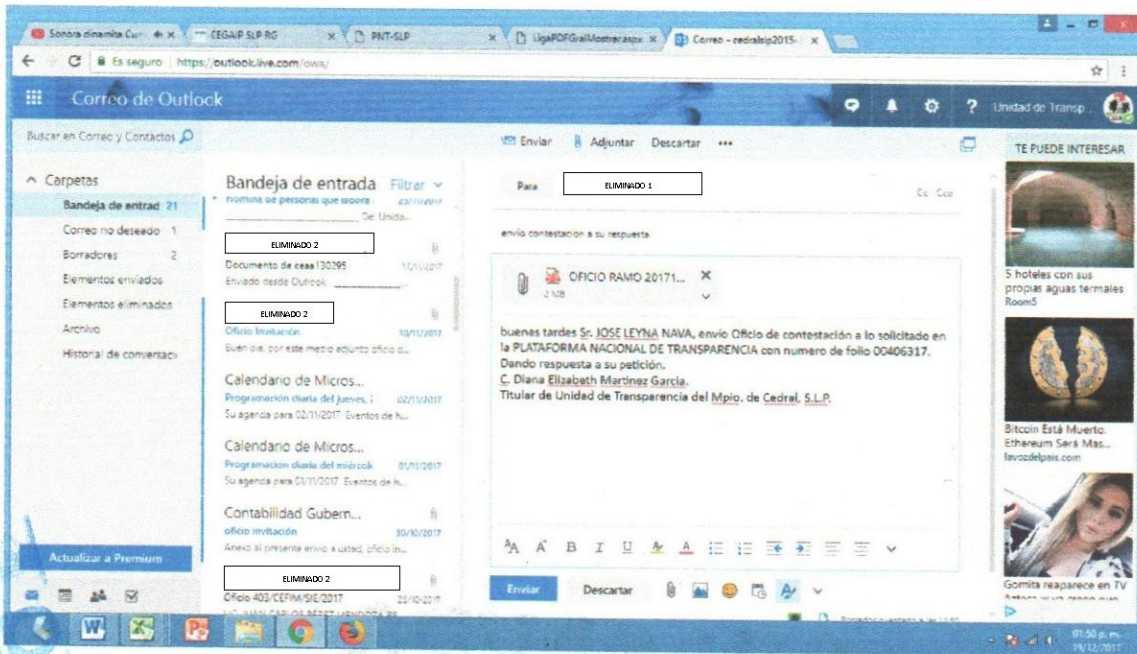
Sonora dinamita Cu | CEGAIP SLP RG | PNT-SLP | LigaPDFGralMostrar.aspx | Correo - cedralsip2015-

Es seguro | https://outlook.live.com/owa/

Correo de Outlook

Unidad de Transp...

Buscar en Correo y Contactos

Carpetas
Bandeja de entrad 21
Correo no deseado 1
Borradores 2
Elementos enviados
Elementos eliminados
Archivo
Historial de conversaci

Actualizar a Premium

Bandeja de entrada Filtrar

nomina de personal que labora 23/11/2017
De Unida...

ELIMINADO 2
Documento de ceaa I30295 17/11/2017
Enviado desde Outlook

ELIMINADO 2
Oficio invitación 10/11/2017
Buen dia, por este medio adjunto oficio d...

Calendario de Micros...
Programación diaria del jueves, 02/11/2017
Su agenda para 02/11/2017 Eventos de h...

Calendario de Micros...
Programación diaria del miércol 01/11/2017
Su agenda para 01/11/2017 Eventos de h...

Contabilidad Guber...
oficio invitación 30/10/2017
Anexo al presente envio a usted, oficio in...

ELIMINADO 2
Oficio 403/CEFIM/SIE/2017 23/10/2017

Enviar Adjuntar Descartar •••

Para ELIMINADO 1
CC CCO

envio contestacion a su respuesta

OFICIO RAMO 20171...
2 MB

buenas tardes Sr. JOSE LEYNA NAVA, envio Oficio de contestación a lo solicitado en la PLATAFORMA NACIONAL DE TRANSPARENCIA con numero de folio 00406317.
Dando respuesta a su petición.
C. Diana Elizabeth Martinez Garcia.
Titular de Unidad de Transparencia del Mpio. de Cedral, S.L.P.

Enviar Descartar

TE PUEDE INTERESAR
5 hoteles con sus propias aguas termales
Room5
Bitcoin Está Muerto. Ethereum Será Mas...
lavozdelpais.com
Gomita reaparece en TV

01:50 p.m.
19/12/2017